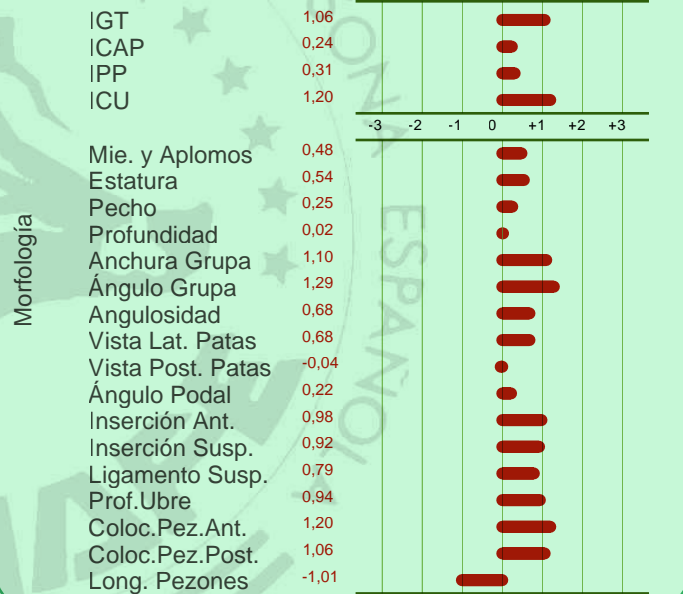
IGT 1,06
ICAP 0,24
IPP 0,31
ICU 1,20

-3 -2 -1 0 +1 +2 +3

Morfología

| | |
|---|---|
| Mie. y Aplomos | 0,48 |
| Estatura | 0,54 |
| Pecho | 0,25 |
| Profundidad | 0,02 |
| Anchura Grupa | 1,10 |
| Ángulo Grupa | 1,29 |
| Angulosidad | 0,68 |
| Vista Lat. Patas | 0,68 |
| Vista Post. Patas | -0,04 |
| Ángulo Podal | 0,22 |
| Inserción Ant. | 0,98 |
| Inserción Susp. | 0,92 |
| Ligamento Susp. | 0,79 |
| Prof.Ubre | 0,94 |
| Coloc.Pez.Ant. | 1,20 |
| Coloc.Pez.Post. | 1,06 |
| Long. Pezones | -1,01 |